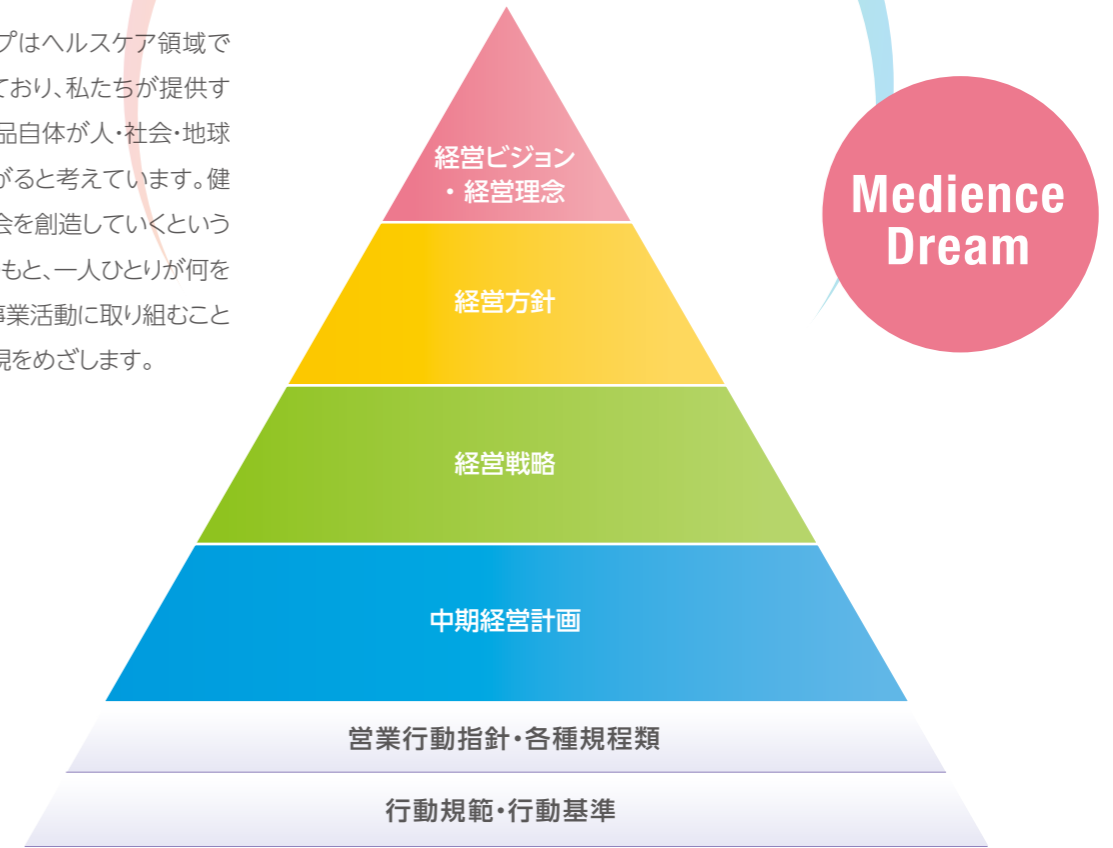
プはヘルスケア領域で
ており、私たちが提供す
品自体が人・社会・地球
がると考えています。健
会を創造していくという
もと、一人ひとりが何を
事業活動に取り組むこと
現をめざします。

経営ビジョン
・経営理念

経営方針

経営戦略

中期経営計画

営業行動指針・各種規程類

行動規範・行動基準

Medience
Dream